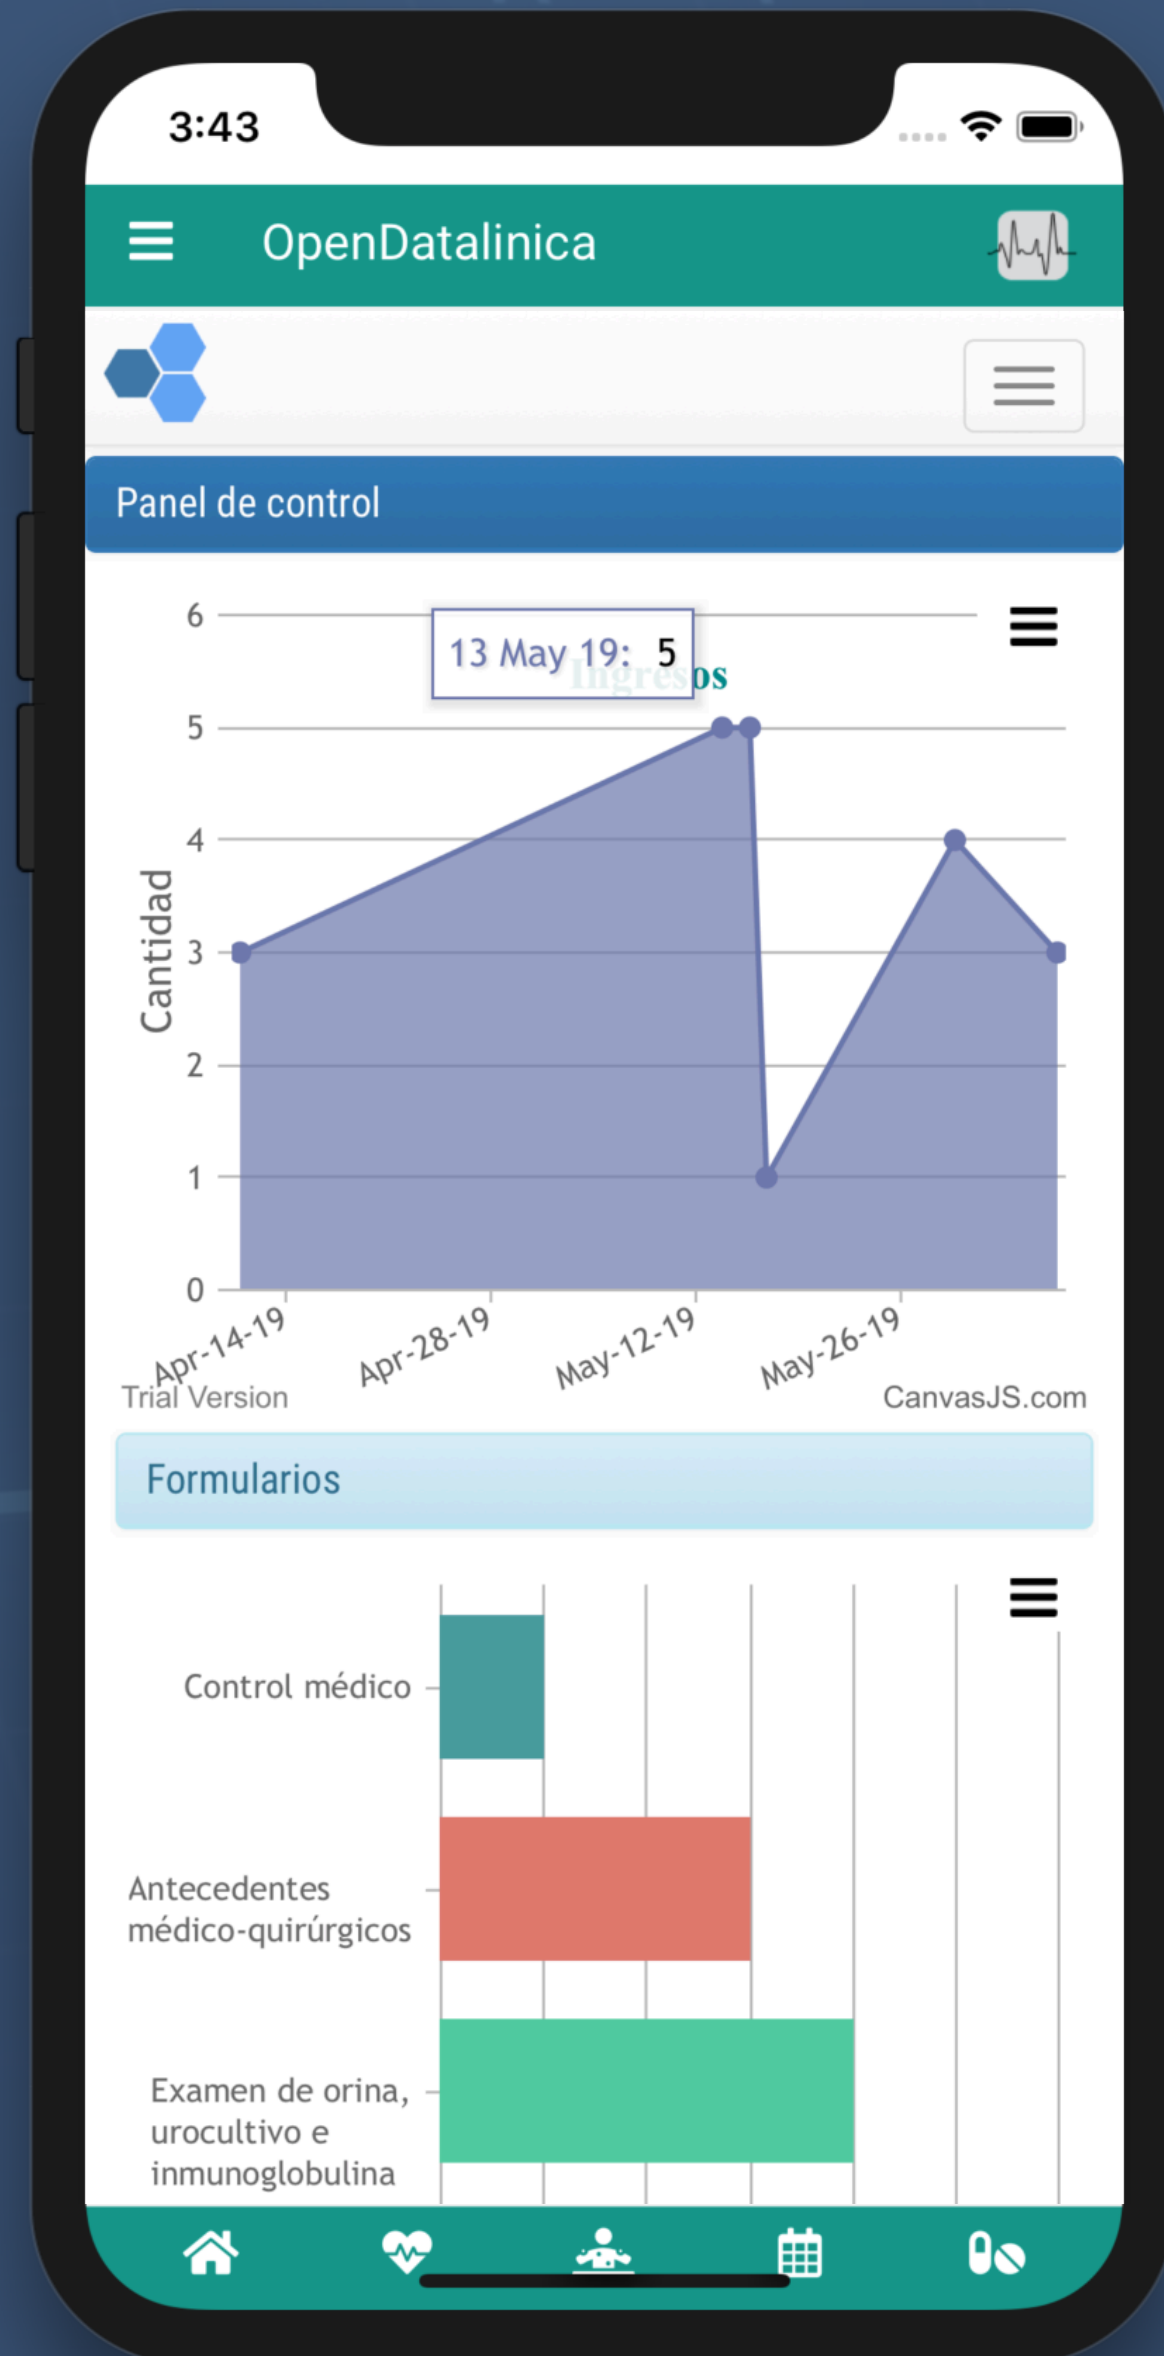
3:43

OpenDatalinica

Panel de control

13 May 19: 5

Ingresos

6
5
4
3
2
1
0

Cantidad

Apr-14-19
Apr-28-19
May-12-19
May-26-19

Trial Version

CanvasJS.com

Formularios

Control médico

Antecedentes médico-quirúrgicos

Examen de orina, urocultivo e inmunoglobulina